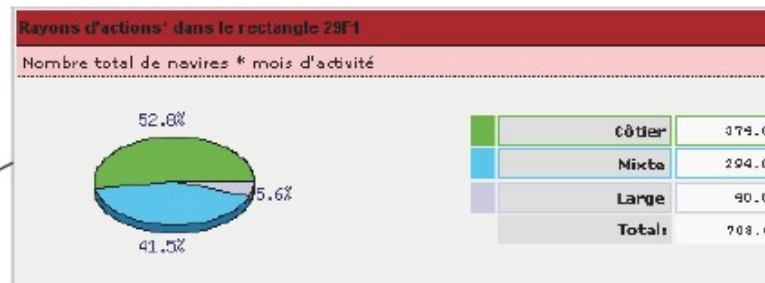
Rayons d'actions' dans le rectangle 29F1

Nombre total de navires * mois d'activité

52.8%

5.6%

41.5%

| | | |
|---|---|---|
| | Côtier | 374.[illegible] |
| | Mixte | 294.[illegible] |
| | Large | 40.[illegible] |
| | Total: | 708.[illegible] |